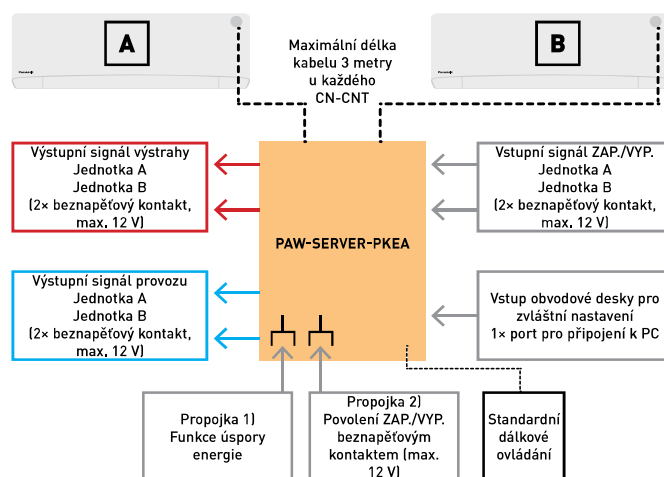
A

B

Maximální délka kabelu 3 metry u každého CN-CNT

Výstupní signál výstrahy
Jednotka A
Jednotka B
(2× beznapěťový kontakt, max. 12 V)

Vstupní signál ZAP./VYP.
Jednotka A
Jednotka B
(2× beznapěťový kontakt, max. 12 V)

PAW-SERVER-PKEA

Výstupní signál provozu
Jednotka A
Jednotka B
(2× beznapěťový kontakt, max. 12 V)

Vstup obvodové desky pro zvláštní nastavení
1× port pro připojení k PC

Propojka 1)
Funkce úspory energie

Propojka 2)
Povolení ZAP./VYP. beznapěťovým kontaktem (max. 12 V)

Standardní dálkové ovládání